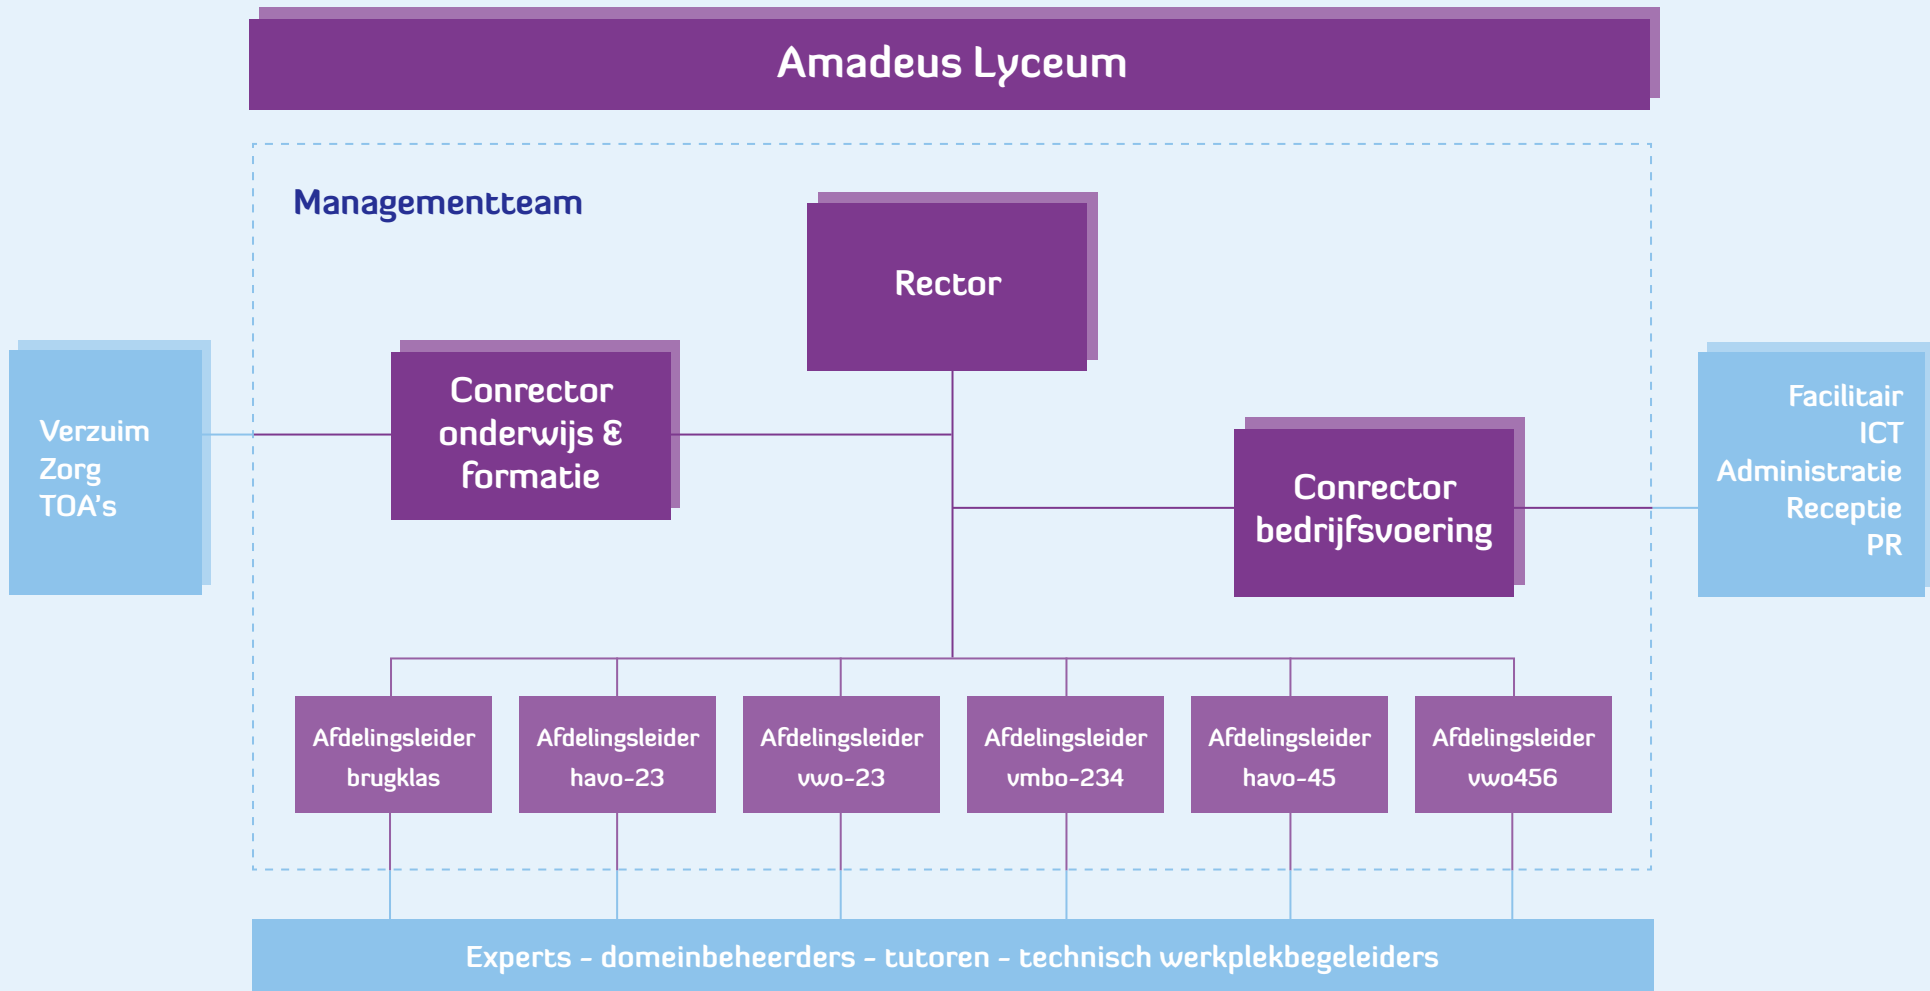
Amadeus Lyceum

Managementteam

Rector

Verzuim
Zorg
TOA's

Conrector onderwijs & formatie

Conrector bedrijfsvoering

Facilitair
ICT
Administratie
Receptie
PR

Afdelingsleider brugklas

Afdelingsleider havo-23

Afdelingsleider vwo-23

Afdelingsleider vmbo-234

Afdelingsleider havo-45

Afdelingsleider vwo456

Experts – domeinbeheerders – tutoren – technisch werkplekbegeleiders